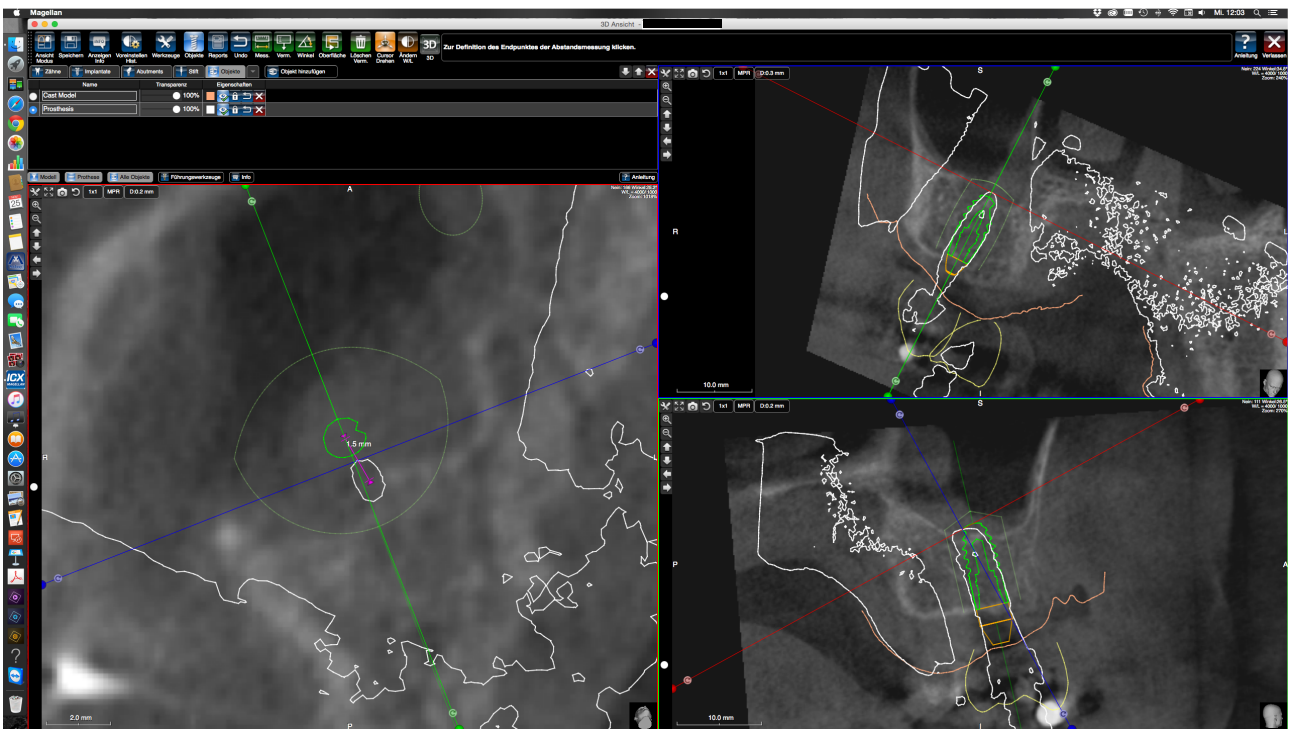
Magellan

3D Ansicht

Mi. 12:03

Ansicht Modus
Speichern
Anzeigen Info
Voreinstellen Hist.
Werkzeuge
Objekte
Reports
Undo
Mess.
Verm.
Winkel
Oberfläche
Löschen Verm.
Cursor Drehen
Ändern W/L
3D

Zur Definition des Endpunktes der Abstandsmessung klicken.

Anleitung
Verlassen

Zähne
Implantate
Abutments
Stift
Objekte
Objekt hinzufügen

Name
Transparenz
Eigenschaften
Cast Model
100%
Prosthesis
100%

Modell
Prothese
Alle Objekte
Führungswerkzeuge
Info
Anleitung

1x1
MPR
D:0.2 mm

A
R
1.5 mm
P
2.0 mm

1x1
MPR
D:0.3 mm
S
R
L
10.0 mm

1x1
MPR
D:0.2 mm
S
P
A
10.0 mm